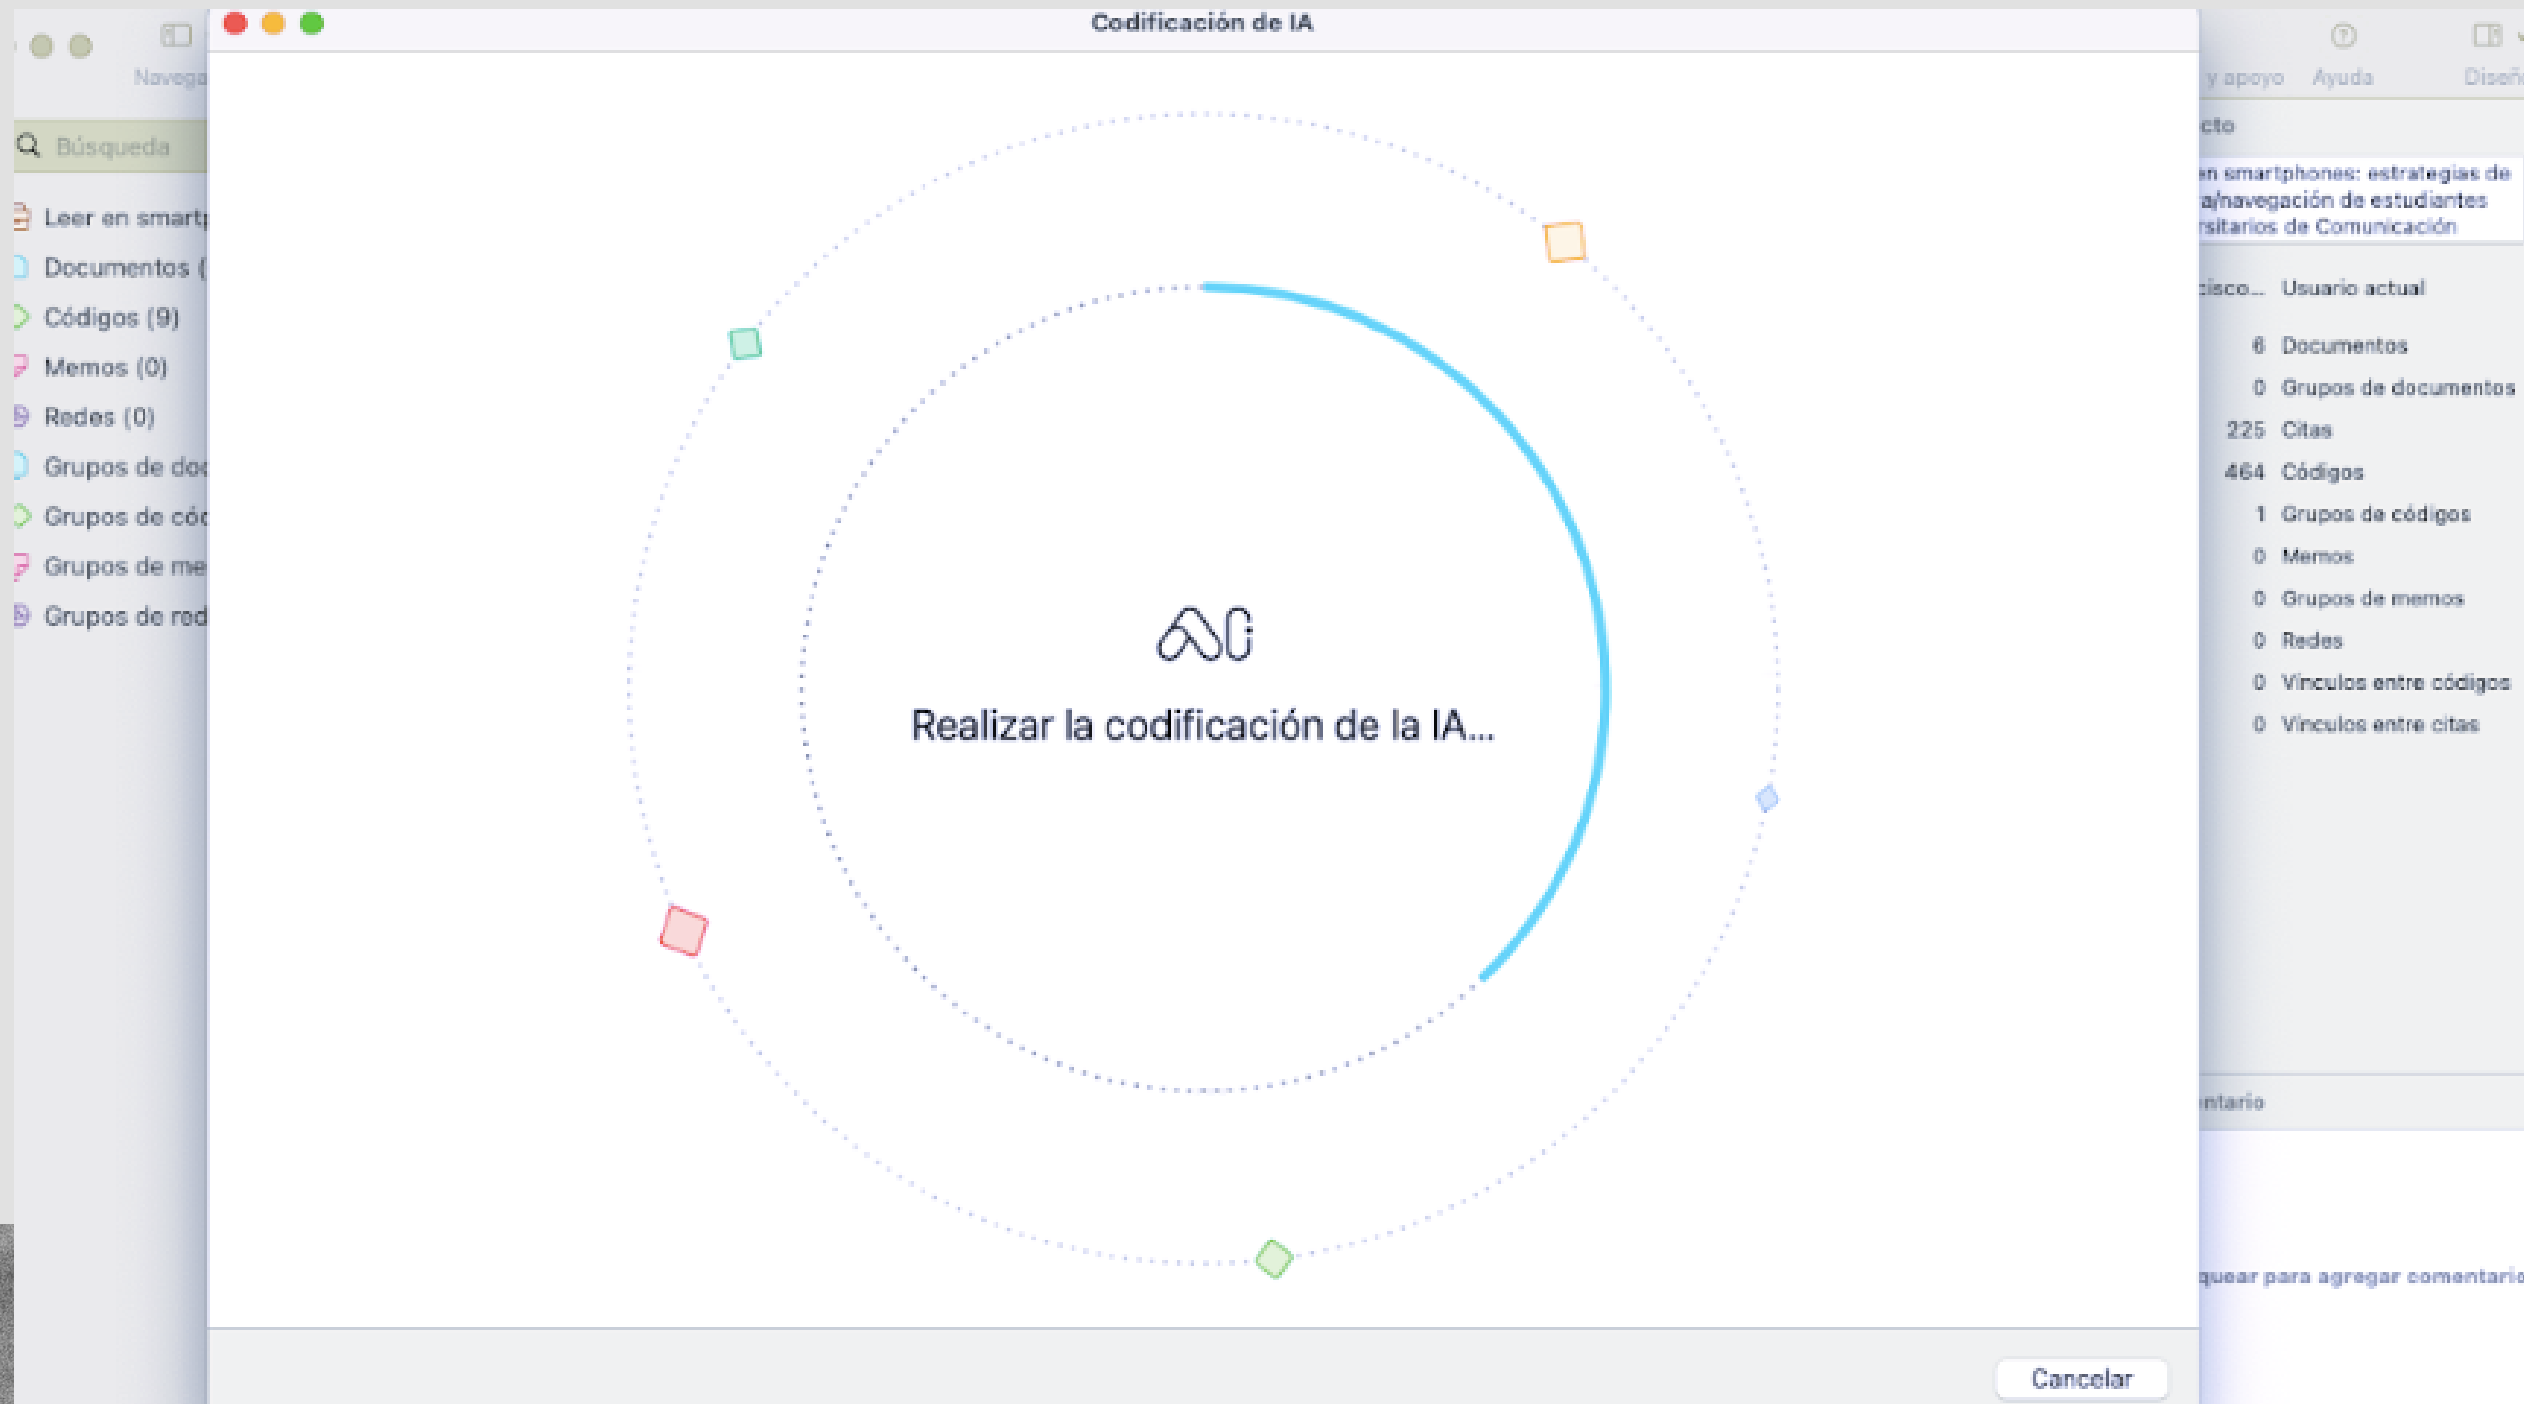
Navega

Búsqueda

Leer en smart

Documentos (

Códigos (9)

Memos (0)

Redes (0)

Grupos de doc

Grupos de cód

Grupos de me

Grupos de red

Codificación de IA

Realizar la codificación de la IA...

Cancelar

y apoyo

Ayuda

Diseñ

cto

en smartphones: estrategias de a/navegación de estudiantes rsitarios de Comunicación

cisco... Usuario actual

6 Documentos

0 Grupos de documentos

225 Citas

464 Códigos

1 Grupos de códigos

0 Memos

0 Grupos de memos

0 Redes

0 Vínculos entre códigos

0 Vínculos entre citas

ntario

quear para agregar comentario